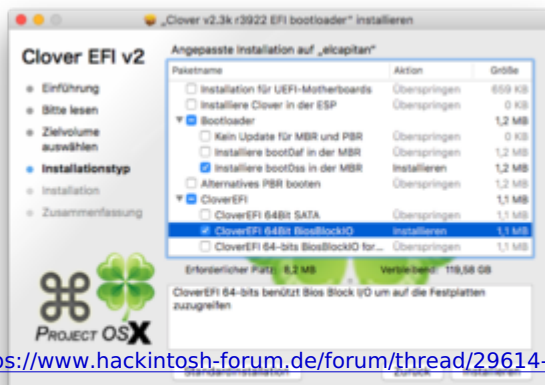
„Clover v2.3k r3922 EFI bootloader" installieren

Clover EFI v2

Einführung
Bitte lesen
Zielvolume auswählen
Installationstyp
Installation
Zusammenfassung

Angepasste Installation auf „elcapitan"

| Paketname | Aktion | Größe |
|---|---|---|
| Installation für UEFI-Motherboards | Überspringen | 659 KB |
| Installiere Clover in der ESP | Überspringen | 0 KB |
| Bootloader | | 1,2 MB |
| Kein Update für MBR und PBR | Überspringen | 0 KB |
| Installiere boot0af in der MBR | Überspringen | 1,2 MB |
| Installiere boot0ss in der MBR | Installieren | 1,2 MB |
| Alternatives PBR booten | Überspringen | 1,2 MB |
| CloverEFI | | 1,1 MB |
| CloverEFI 64Bit SATA | Überspringen | 1,1 MB |
| CloverEFI 64Bit BiosBlockIO | Installieren | 1,1 MB |
| CloverEFI 64-bits BiosBlockIO for... | Überspringen | 1,1 MB |

Erforderlicher Platz: 6,2 MB
Verbleibend: 119,58 GB

CloverEFI 64-bits benützt Bios Block I/O um auf die Festplatten zuzugreifen

PROJECT OSX

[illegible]ps://www.hackintosh-forum.de/forum/thread/29614-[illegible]

Standardinstallation
Zurück
Installieren